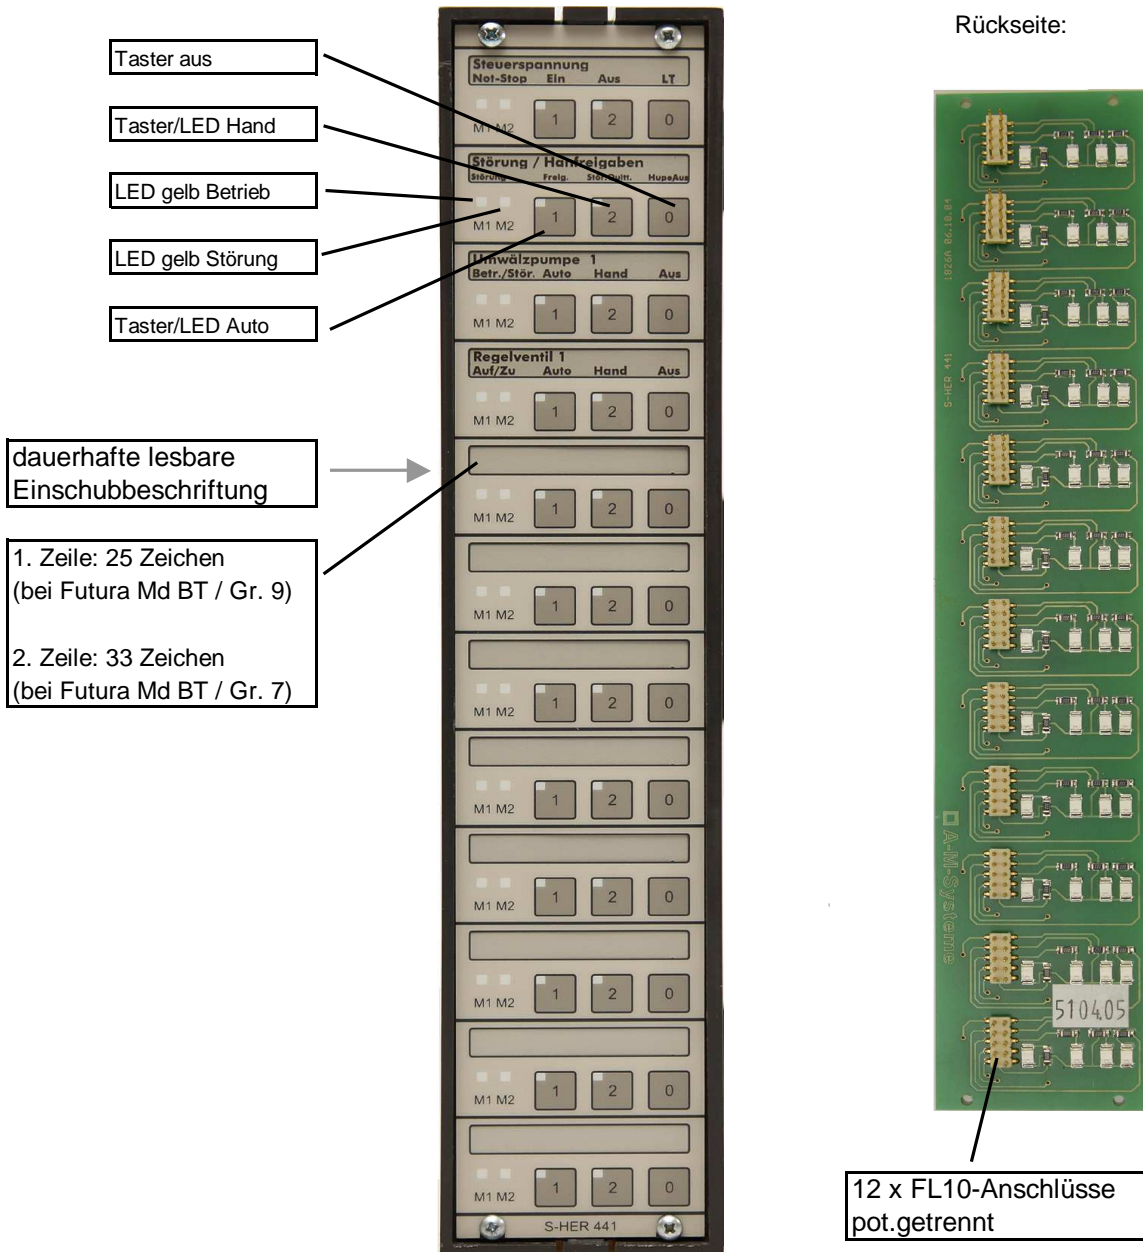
Taster aus

Taster/LED Hand

LED gelb Betrieb

LED gelb Störung

Taster/LED Auto

dauerhafte lesbare Einschubbeschriftung

1. Zeile: 25 Zeichen (bei Futura Md BT / Gr. 9)

2. Zeile: 33 Zeichen (bei Futura Md BT / Gr. 7)

Steuerspannung
Not-Stop Ein Aus LT
M1 M2 1 2 0

Störung / Handfreigaben
Störung Freig. Stör.Quitt. HupeAus
M1 M2 1 2 0

Umwälzpumpe 1
Betr./Stör. Auto Hand Aus
M1 M2 1 2 0

Regelventil 1
Auf/Zu Auto Hand Aus
M1 M2 1 2 0

M1 M2 1 2 0

M1 M2 1 2 0

M1 M2 1 2 0

M1 M2 1 2 0

M1 M2 1 2 0

M1 M2 1 2 0

M1 M2 1 2 0

M1 M2 1 2 0

S-HER 441

Rückseite:

1026A 06.10.04

S-HER 441

A-M-Systeme

510405

12 x FL10-Anschlüsse pot.getrennt